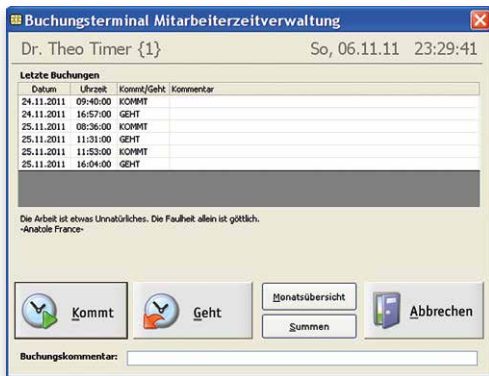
Buchungsterminal Mitarbeiterzeitverwaltung

Dr. Theo Timer {1}

So, 06.11.11 23:29:41

Letzte Buchungen

| Datum | Uhrzeit | Kommt/Geht | Kommentar |
|---|---|---|---|
| 24.11.2011 | 09:40:00 | KOMMT | |
| 24.11.2011 | 16:57:00 | GEHT | |
| 25.11.2011 | 08:36:00 | KOMMT | |
| 25.11.2011 | 11:31:00 | GEHT | |
| 25.11.2011 | 11:53:00 | KOMMT | |
| 25.11.2011 | 16:04:00 | GEHT | |

Die Arbeit ist etwas Unnatürliches. Die Faulheit allein ist göttlich.
-Anatole France-

Kommt

Geht

Monatsübersicht

Summen

Abbrechen

Buchungskommentar: